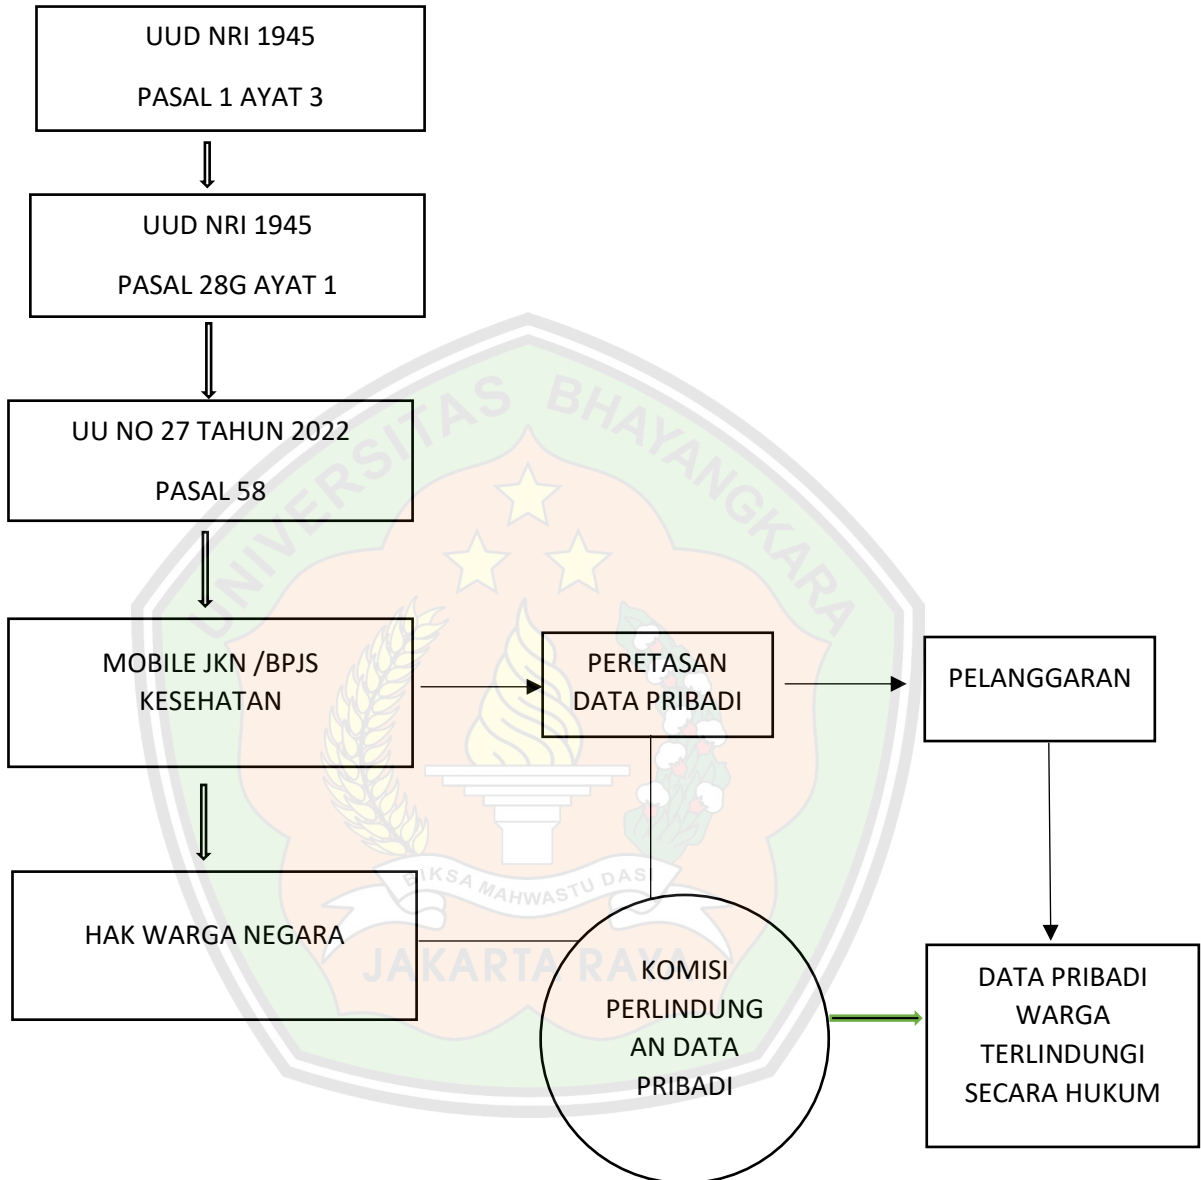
UUD NRI 1945

PASAL 1 AYAT 3

UUD NRI 1945

PASAL 28G AYAT 1

UU NO 27 TAHUN 2022

PASAL 58

MOBILE JKN /BPJS KESEHATAN

PERETASAN DATA PRIBADI

PELANGGARAN

HAK WARGA NEGARA

KOMISI PERLINDUNGAN DATA PRIBADI

DATA PRIBADI WARGA TERLINDUNGI SECARA HUKUM

UNIVERSITAS BHAYANGKARA

JAKARTA RAYA

...IKSA MAHWASTU DAS...